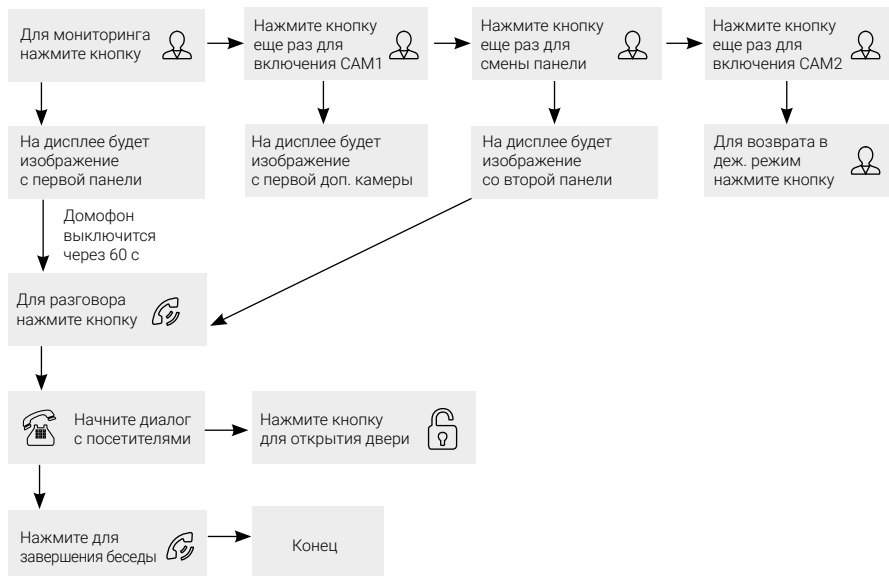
Для мониторинга нажмите кнопку

Нажмите кнопку еще раз для включения CAM1

Нажмите кнопку еще раз для смены панели

Нажмите кнопку еще раз для включения CAM2

На дисплее будет изображение с первой панели

На дисплее будет изображение с первой доп. камеры

На дисплее будет изображение со второй панели

Для возврата в деж. режим нажмите кнопку

Домофон выключится через 60 с

Для разговора нажмите кнопку

Начните диалог с посетителями

Нажмите кнопку для открытия двери

Нажмите для завершения беседы

Конец